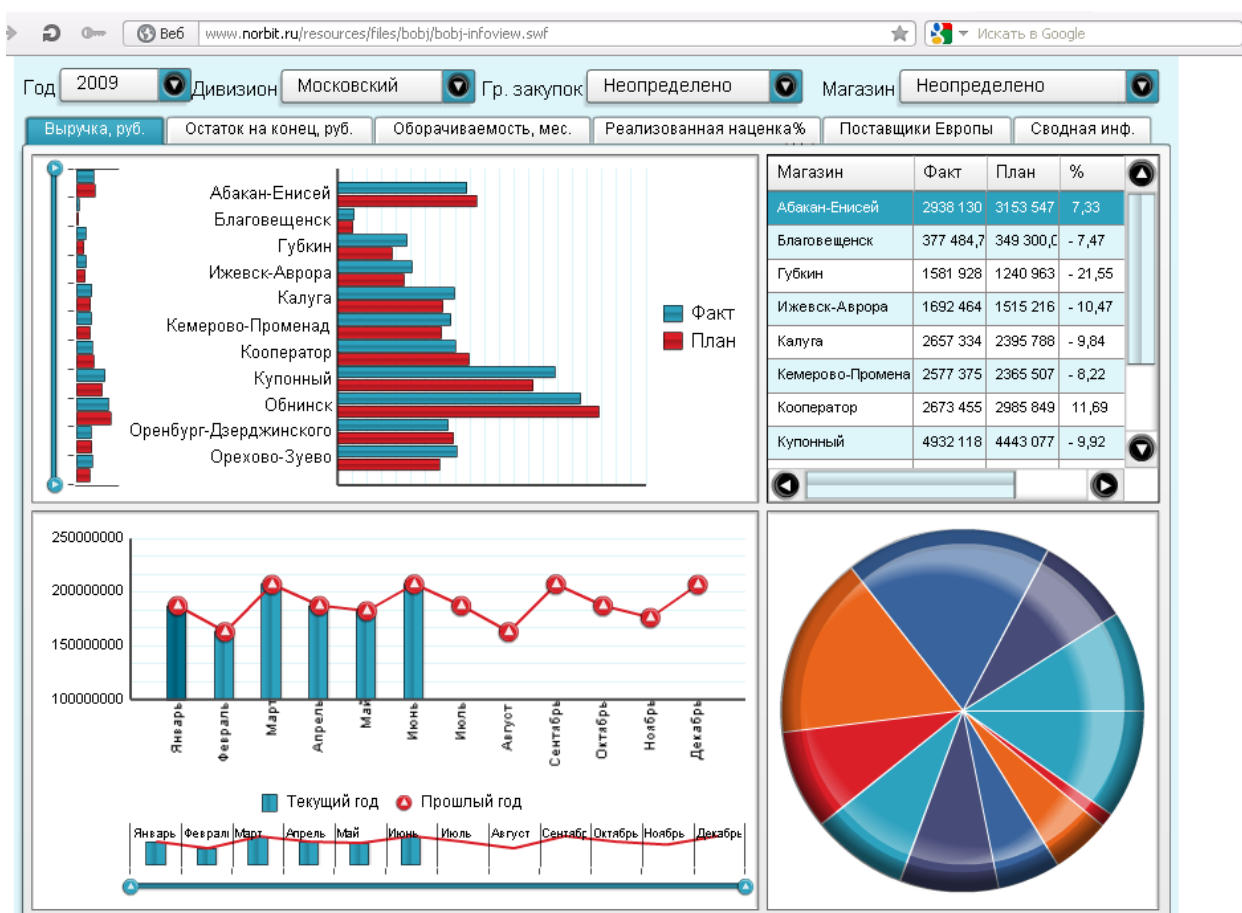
Веб www.norbit.ru/resources/files/bobj/bobj-infoview.swf Искать в Google

Год 2009 Дивизион Московский Гр. закупок Неопределено Магазин Неопределено

Выручка, руб. | Остаток на конец, руб. | Оборачиваемость, мес. | Реализованная наценка% | Поставщики Европы | Сводная инф.

Абакан-Енисей
Благовещенск
Губкин
Ижевск-Аврора
Калуга
Кемерово-Променад
Кооператор
Купонный
Обнинск
Оренбург-Дзерджинского
Орехово-Зуево

Факт
План

| Магазин | Факт | План | % |
|---|---|---|---|
| Абакан-Енисей | 2938 130 | 3153 547 | 7,33 |
| Благовещенск | 377 484,7 | 349 300,( | - 7,47 |
| Губкин | 1581 928 | 1240 963 | - 21,55 |
| Ижевск-Аврора | 1692 464 | 1515 216 | - 10,47 |
| Калуга | 2657 334 | 2395 788 | - 9,84 |
| Кемерово-Промена | 2577 375 | 2365 507 | - 8,22 |
| Кооператор | 2673 455 | 2985 849 | 11,69 |
| Купонный | 4932 118 | 4443 077 | - 9,92 |

250000000
200000000
150000000
100000000

Январь Февраль Март Апрель Май Июнь Июль Август Сентябрь Октябрь Ноябрь Декабрь

Текущий год Прошлый год

Январь Февралі Март Апрель Май Июнь Июль Август Сентябр Октябрь Ноябрь Декабрь